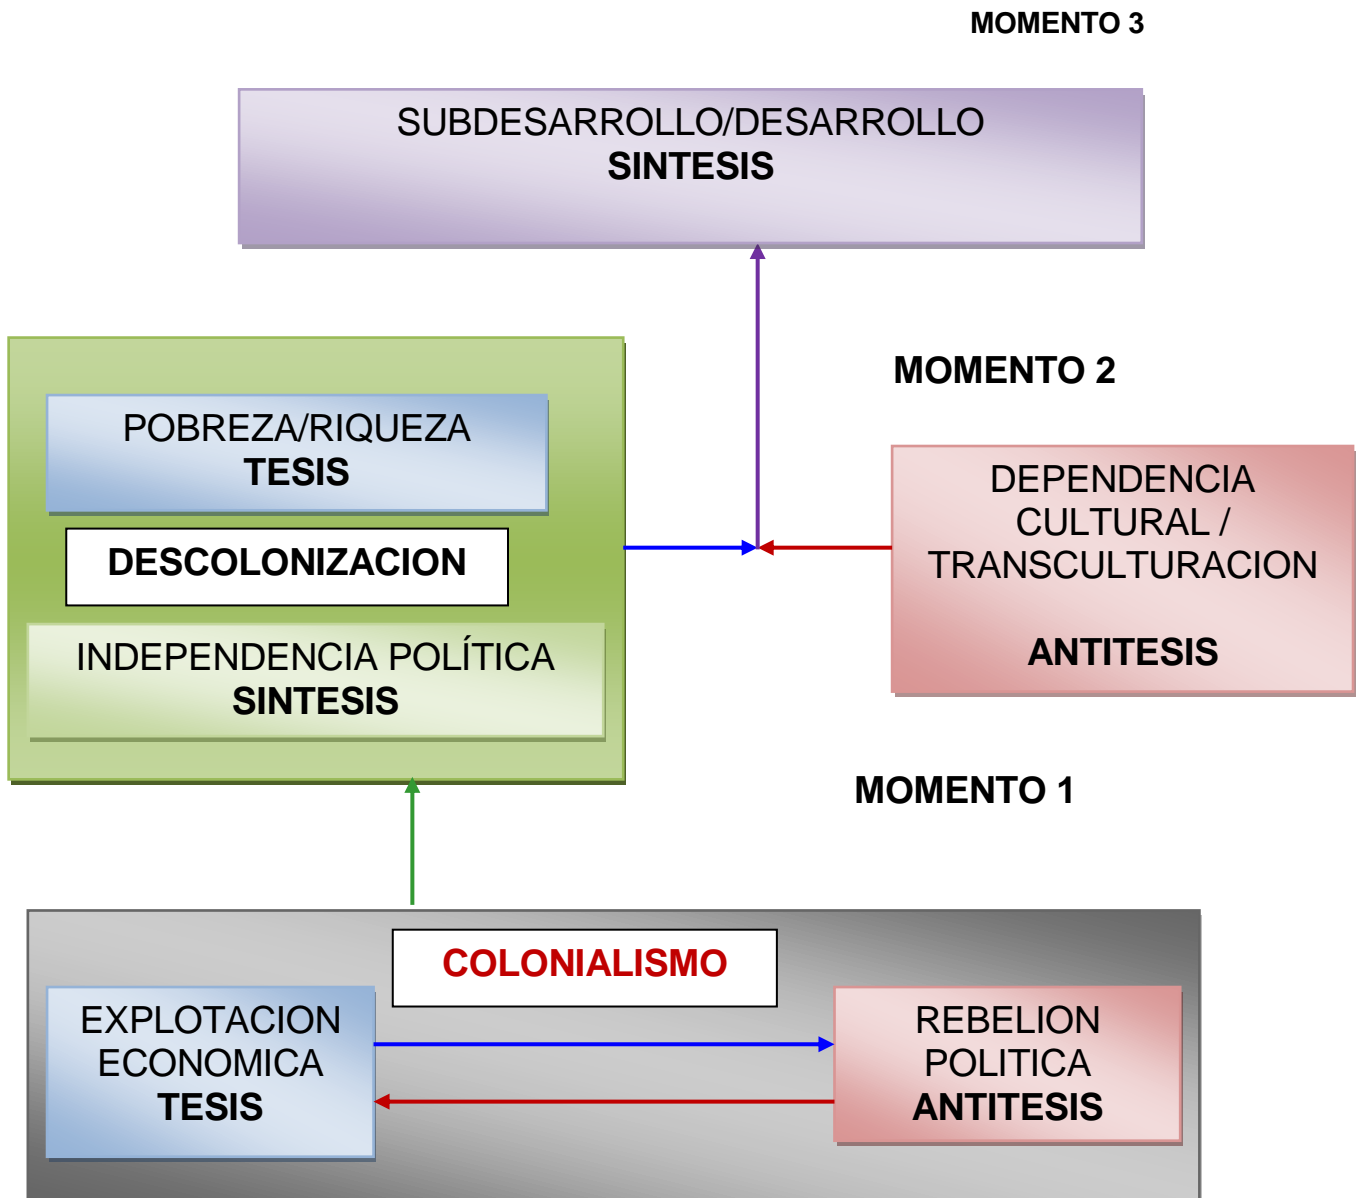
MOMENTO 3

SUBDESARROLLO/DESARROLLO
SINTESIS

MOMENTO 2

POBREZA/RIQUEZA
TESIS

DESCOLONIZACION

INDEPENDENCIA POLÍTICA
SINTESIS

DEPENDENCIA CULTURAL / TRANSCULTURACION

ANTITESIS

MOMENTO 1

COLONIALISMO

EXPLOTACION ECONOMICA
TESIS

REBELION POLITICA
ANTITESIS